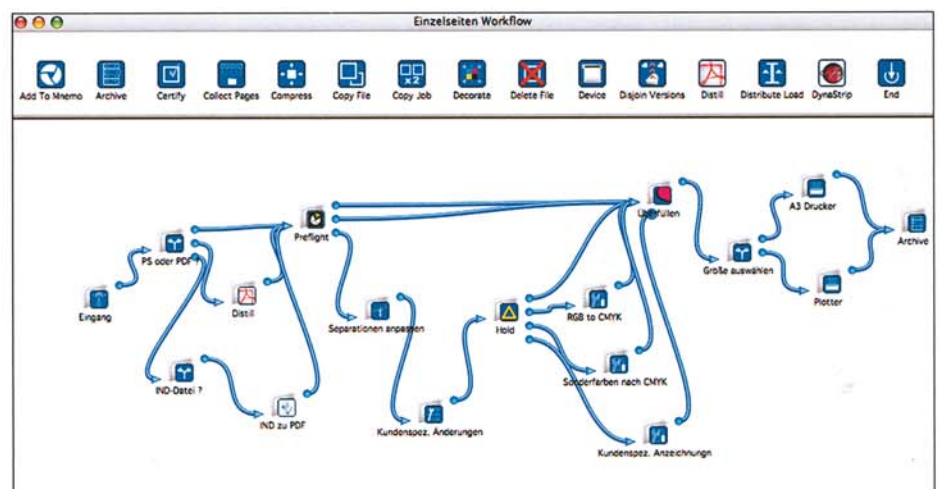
Einzelseiten Workflow

Add To Mnemo
Archive
Certify
Collect Pages
Compress
Copy File
Copy Job
Decorate
Delete File
Device
Disjoin Versions
Distill
Distribute Load
DynaStrip
End

Eingang
PS oder PDF
Distill
IND-Datei ?
IND zu PDF
Preflight
Separationen anpassen
Kundenspez. Änderungen
Hold
RGB to CMYK
Sonderfarben nach CMYK
Kundenspez. Anzeichnungn
Überfüllen
Größe auswählen
A3 Drucker
Plotter
Archive